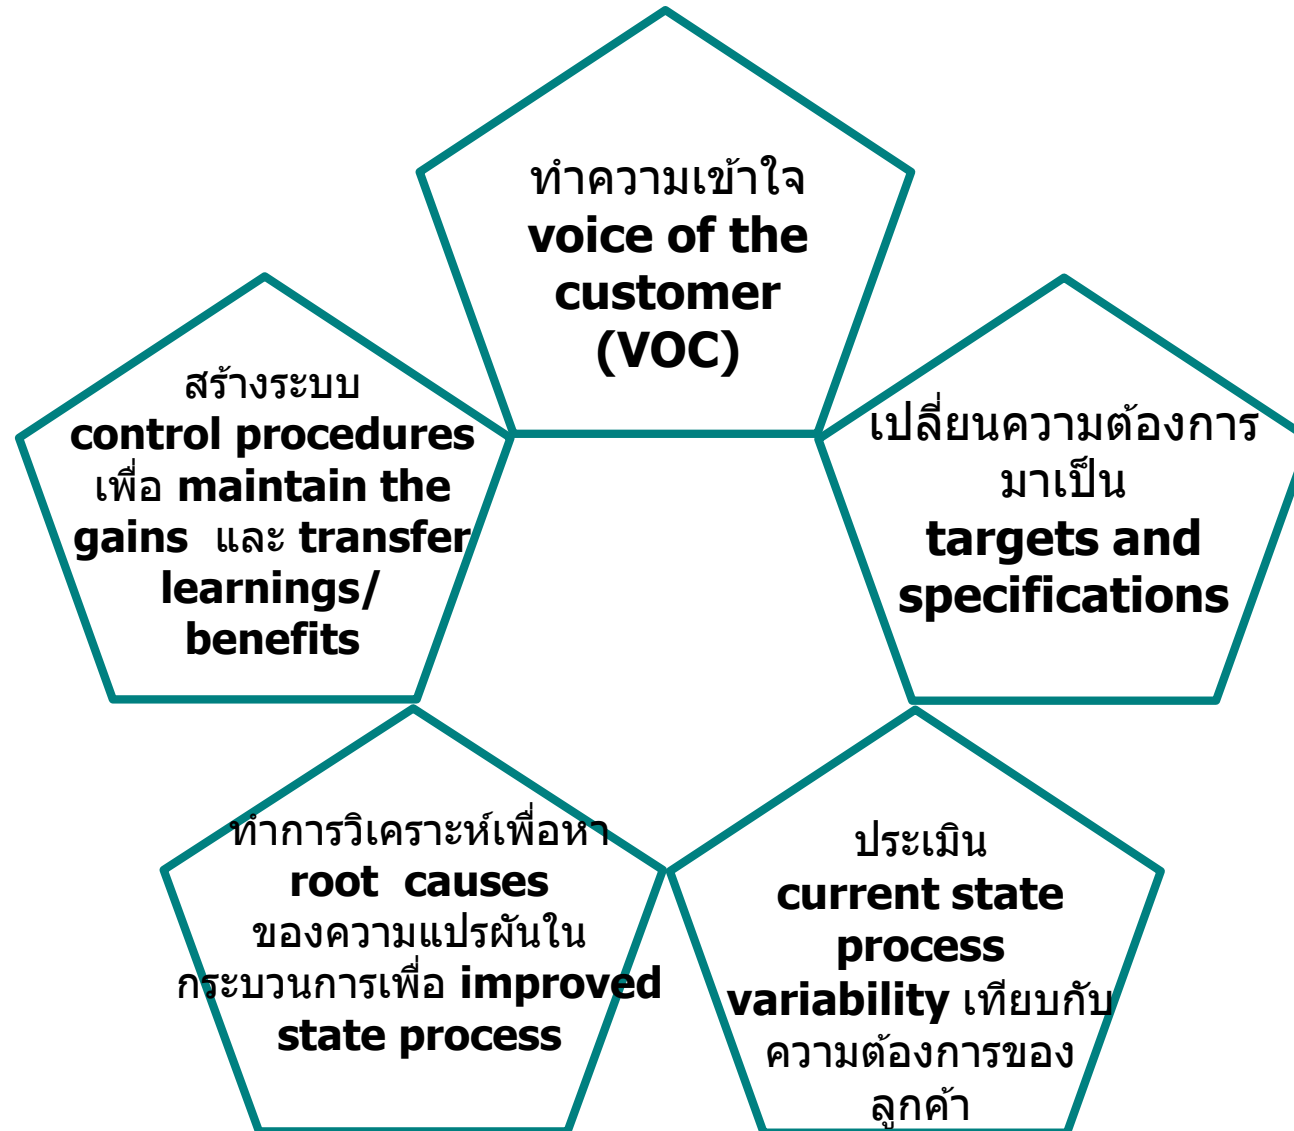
ทำความเข้าใจ
voice of the customer (VOC)

สร้างระบบ
control procedures เพื่อ maintain the gains และ transfer learnings/ benefits

เปลี่ยนความต้องการมาเป็น
targets and specifications

ทำการวิเคราะห์เพื่อหา
root causes
ของความแปรผันในกระบวนการเพื่อ improved state process

ประเมิน
current state process variability เทียบกับความต้องการของลูกค้า